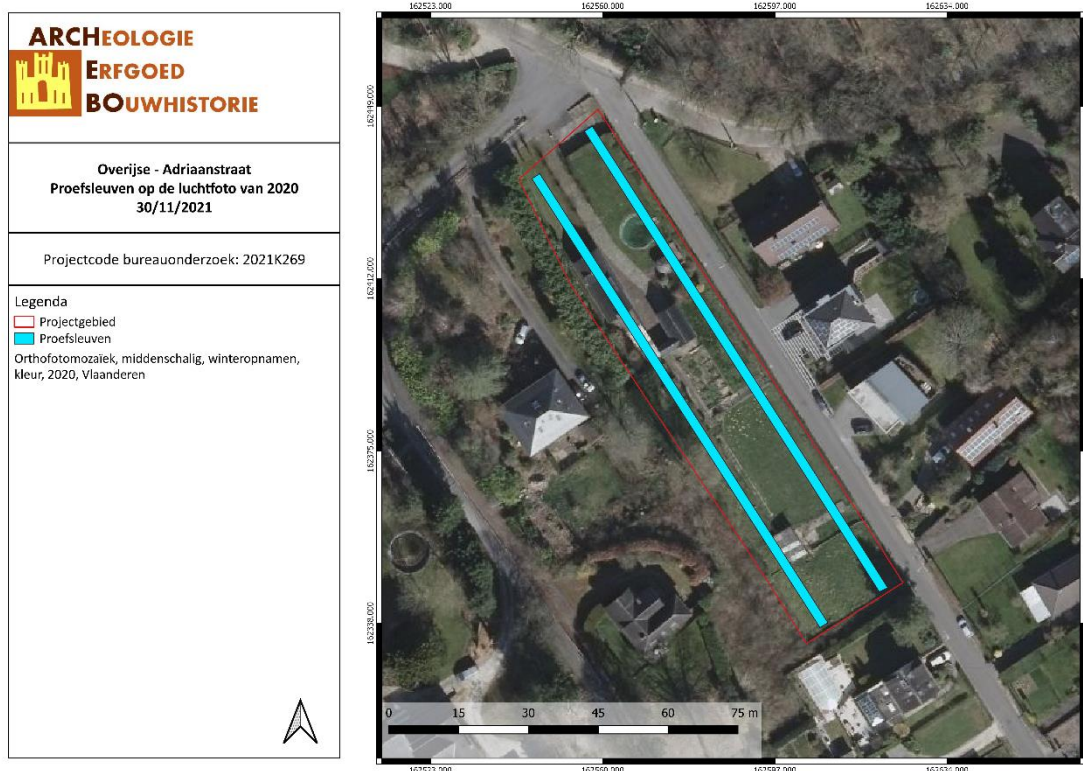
ARCHEOLOGIE
ERFGOED
BOUWHISTORIE

Overijse - Adriaanstraat
Proefsleuven op de luchtfoto van 2020
30/11/2021

Projectcode bureauonderzoek: 2021K269

Legenda
Projectgebied
Proefsleuven
Orthofotomozaïek, middenschalig, winteropnamen, kleur, 2020, Vlaanderen

162523.000
162560.000
162597.000
162634.000

162449.000
162412.000
162375.000
162338.000

0 15 30 45 60 75 m

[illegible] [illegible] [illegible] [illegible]